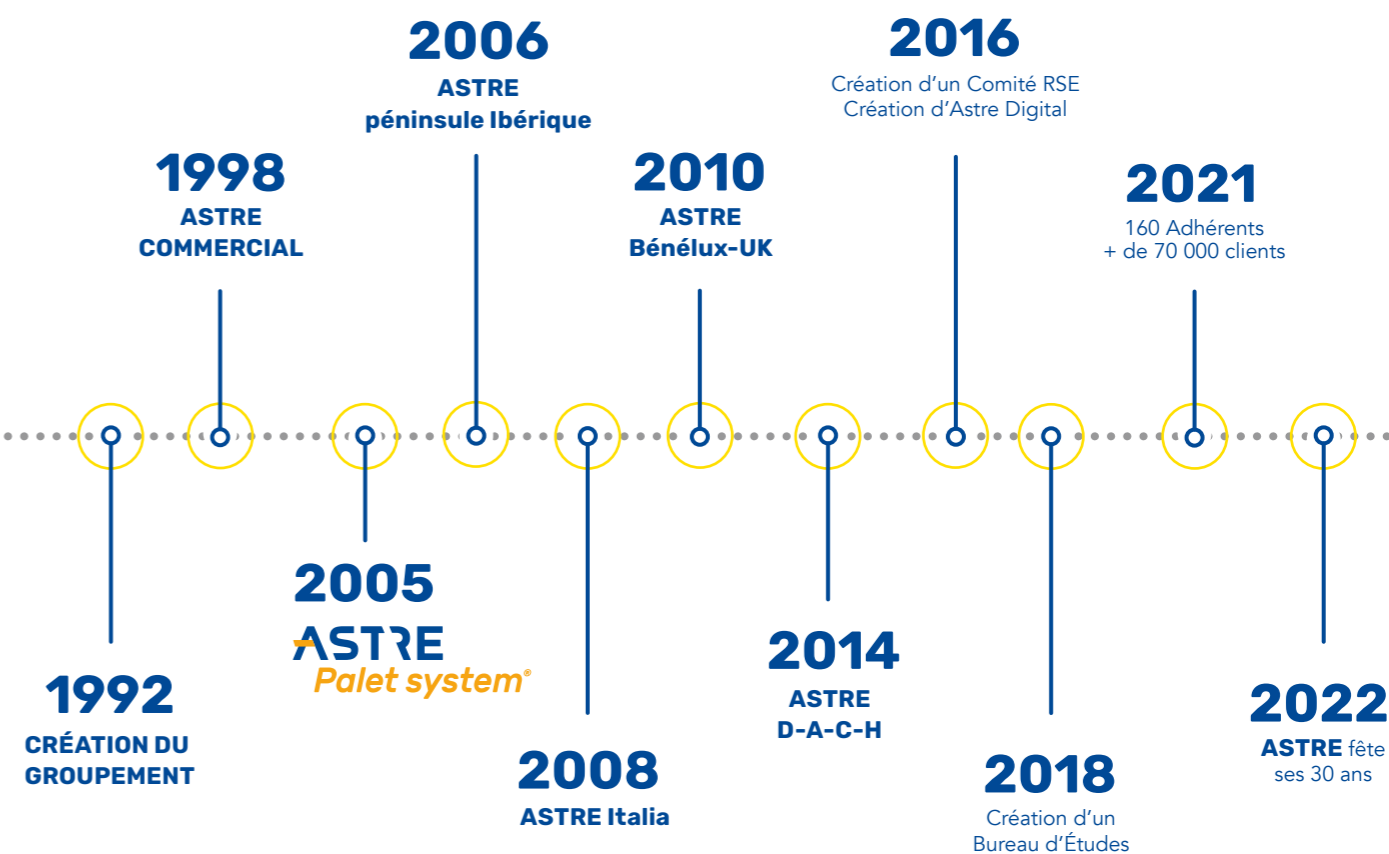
2006
ASTRE
péninsule Ibérique

2016
Création d'un Comité RSE
Création d'Astre Digital

1998
ASTRE
COMMERCIAL

2010
ASTRE
Bénélux-UK

2021
160 Adhérents
+ de 70 000 clients

1992
CRÉATION DU GROUPEMENT

2005
ASTRE
Palet system®

2008
ASTRE Italia

2014
ASTRE
D-A-C-H

2018
Création d'un
Bureau d'Études

2022
ASTRE fête ses 30 ans